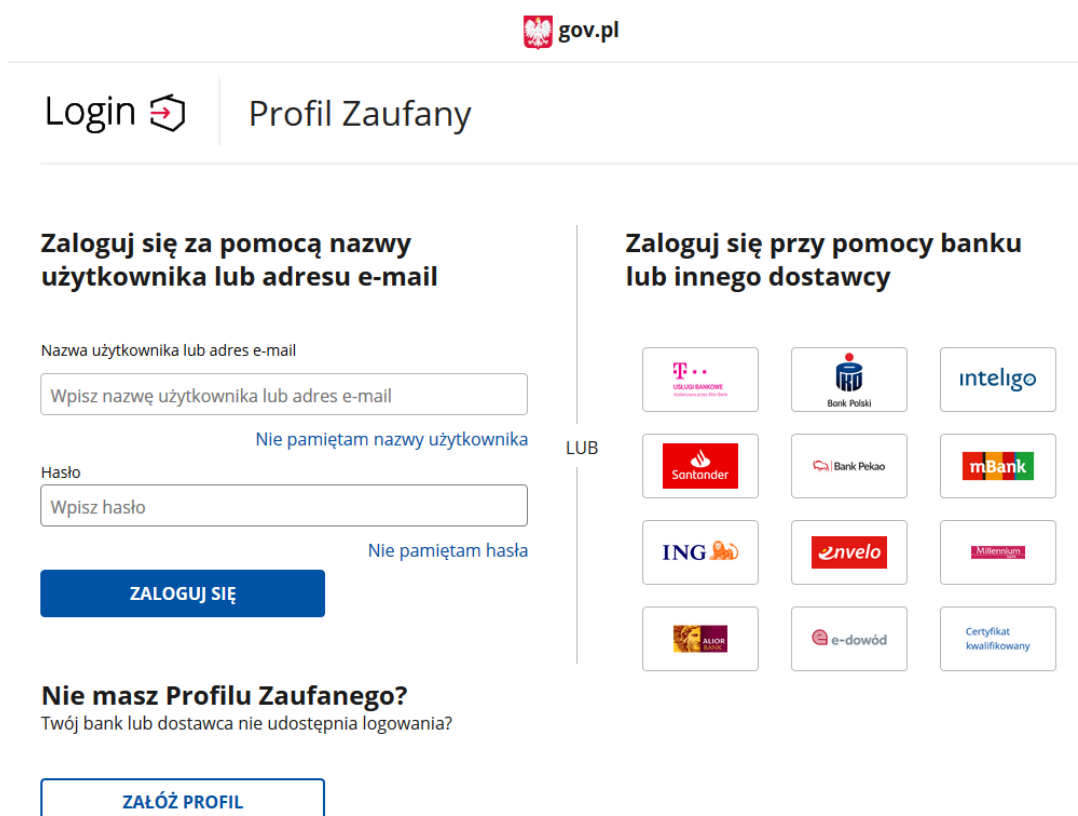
gov.pl

Login

Profil Zaufany

Zaloguj się za pomocą nazwy użytkownika lub adresu e-mail

Nazwa użytkownika lub adres e-mail

Wpisz nazwę użytkownika lub adres e-mail

Nie pamiętam nazwy użytkownika

Hasło

Wpisz hasło

Nie pamiętam hasła

ZALOGUJ SIĘ

LUB

Zaloguj się przy pomocy banku lub innego dostawcy

T · · USŁUGI BANKOWE

Bank Polski

inteligo

Santander

Bank Pekao

mBank

ING

envelo

Millennium

ALIOR BANK

e-dowód

Certyfikat kwalifikowany

Nie masz Profilu Zaufanego?
Twój bank lub dostawca nie udostępnia logowania?

ZAŁÓŻ PROFIL